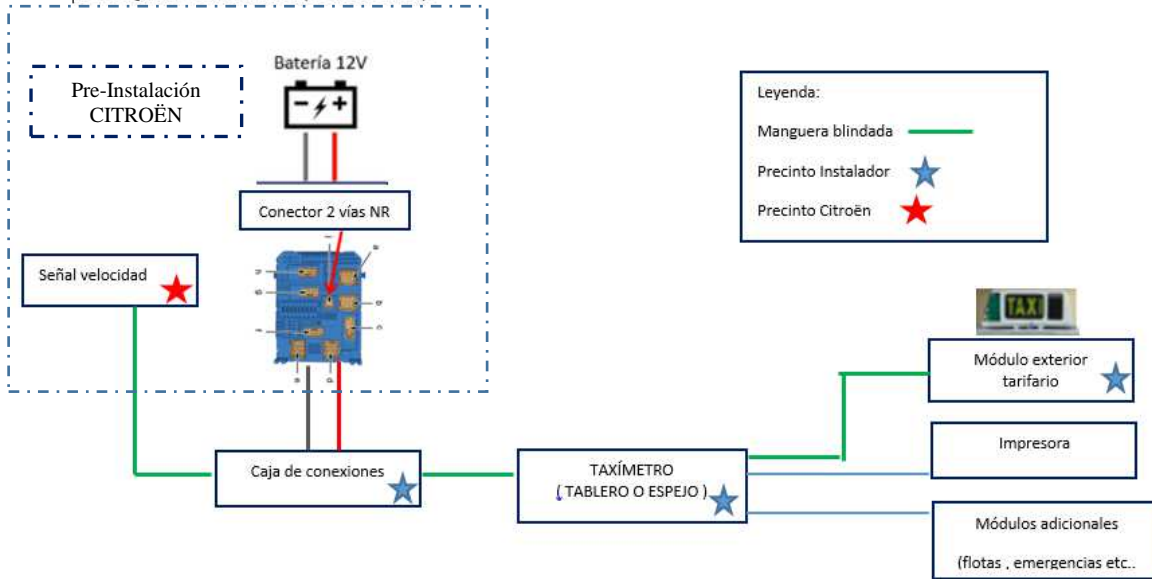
Pre-Instalación CITROËN

Batería 12V

$- \not+ +$

Conector 2 vías NR

Señal velocidad

Leyenda:

Manguera blindada

Precinto Instalador

Precinto Citroën

TAXI

Módulo exterior tarifario

Impresora

Caja de conexiones

TAXÍMETRO ( TABLERO O ESPEJO )

Módulos adicionales

(flotas , emergencias etc..